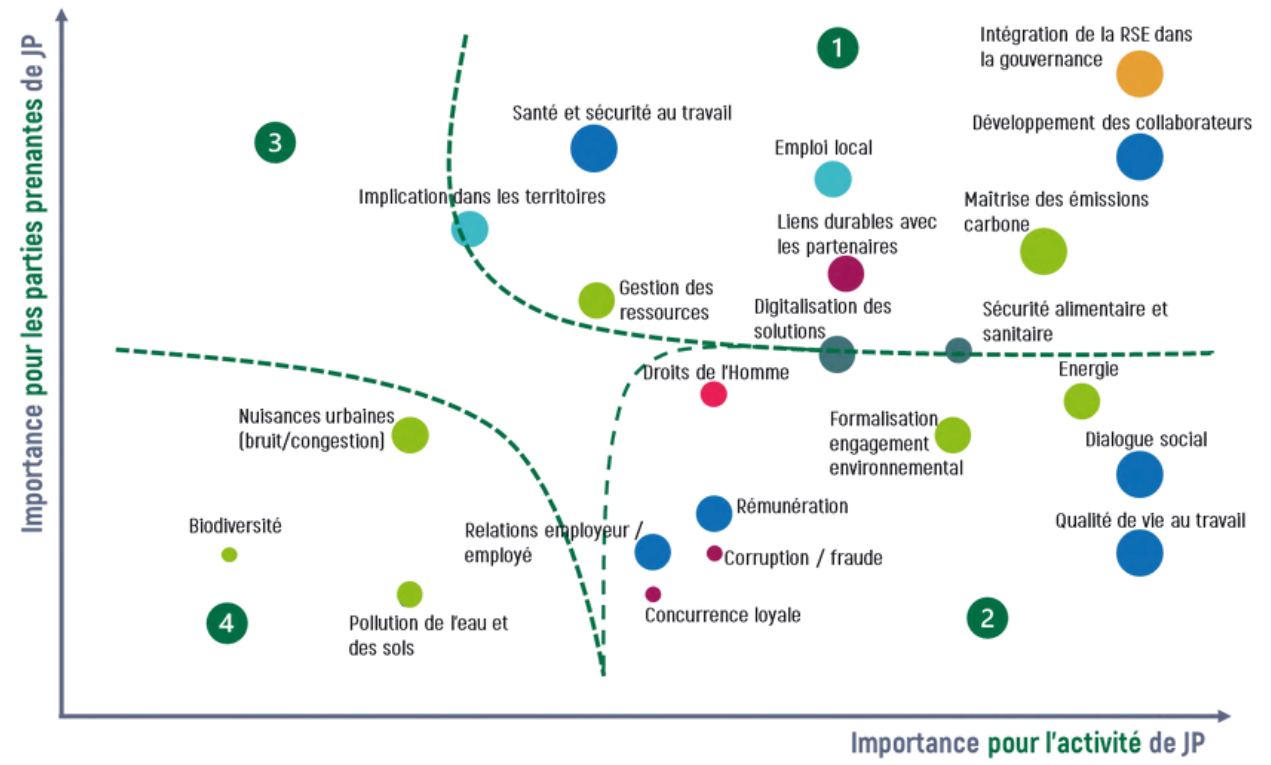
Importance pour les parties prenantes de JP

1

Intégration de la RSE dans la gouvernance

3

Santé et sécurité au travail

Développement des collaborateurs

Emploi local

Implication dans les territoires

Maîtrise des émissions carbone

Liens durables avec les partenaires

Gestion des ressources

Digitalisation des solutions

Sécurité alimentaire et sanitaire

Droits de l'Homme

Energie

Nuisances urbaines (bruit/congestion)

Formalisation engagement environnemental

Dialogue social

Rémunération

Biodiversité

Relations employeur / employé

Qualité de vie au travail

Corruption / fraude

Concurrence loyale

4

Pollution de l'eau et des sols

2

Importance pour l'activité de JP